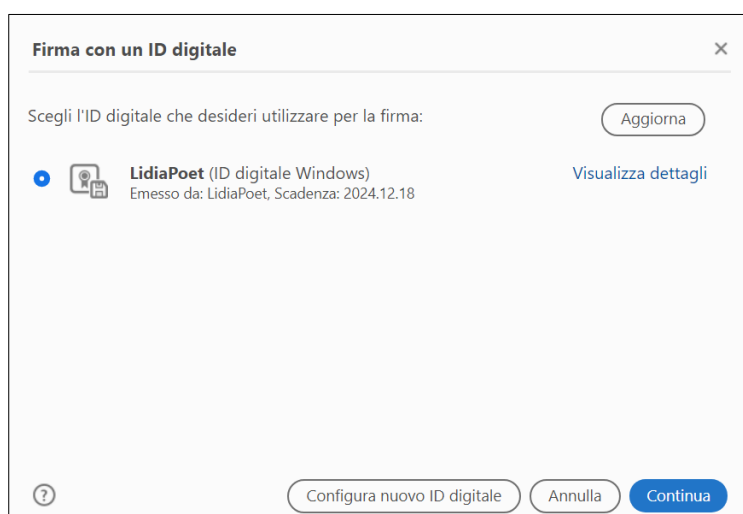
Firma con un ID digitale

×

Scegli l'ID digitale che desideri utilizzare per la firma:

Aggiorna

LidiaPoet (ID digitale Windows)
Emesso da: LidiaPoet, Scadenza: 2024.12.18

Visualizza dettagli

?

Configura nuovo ID digitale

Annulla

Continua